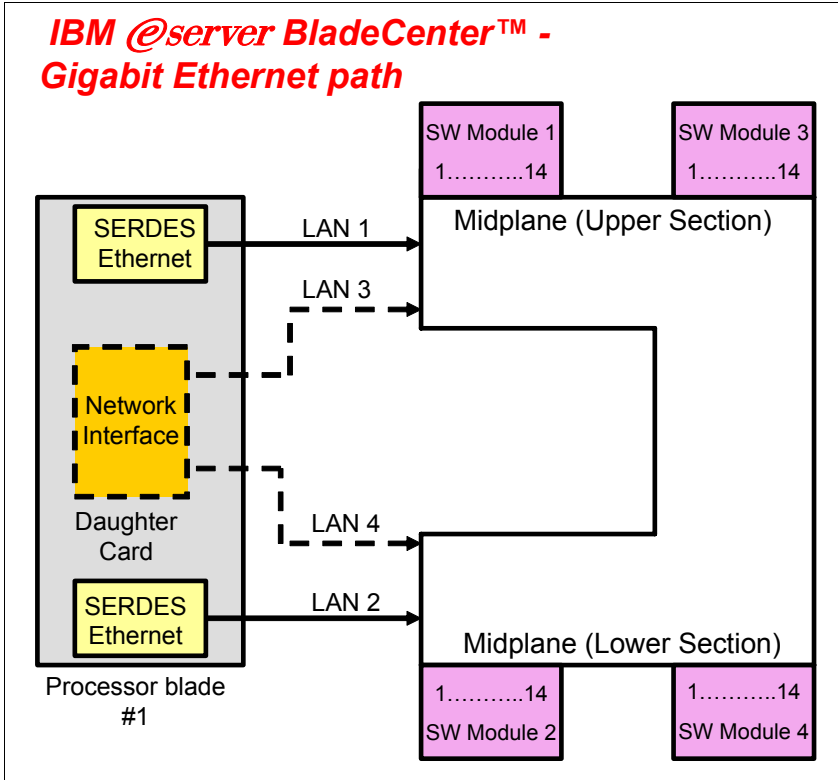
IBM @server BladeCenter™ - Gigabit Ethernet path

SW Module 1
1………..14

SW Module 3
1………..14

Midplane (Upper Section)

SERDES Ethernet

LAN 1

LAN 3

Network Interface

Daughter Card

LAN 4

SERDES Ethernet

LAN 2

Midplane (Lower Section)

Processor blade #1

1………..14
SW Module 2

1………..14
SW Module 4